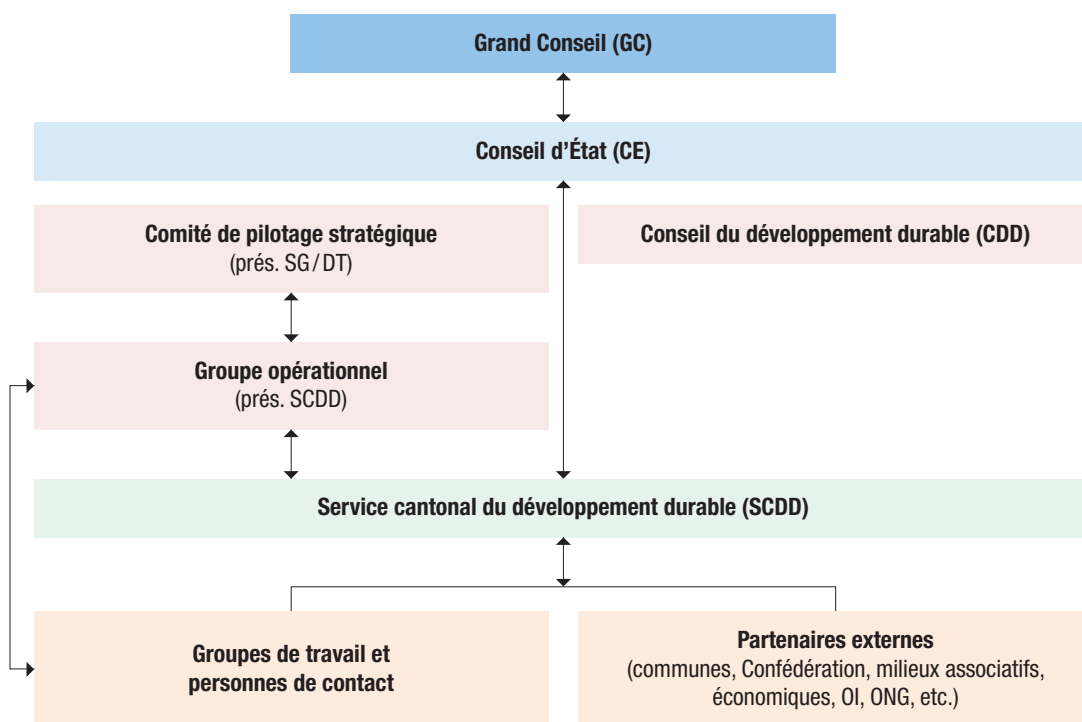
Grand Conseil (GC)

Conseil d’État (CE)

Comité de pilotage stratégique
(prés. SG / DT)

Conseil du développement durable (CDD)

Groupe opérationnel
(prés. SCDD)

Service cantonal du développement durable (SCDD)

Groupes de travail et personnes de contact

Partenaires externes
(communes, Confédération, milieux associatifs, économiques, OI, ONG, etc.)